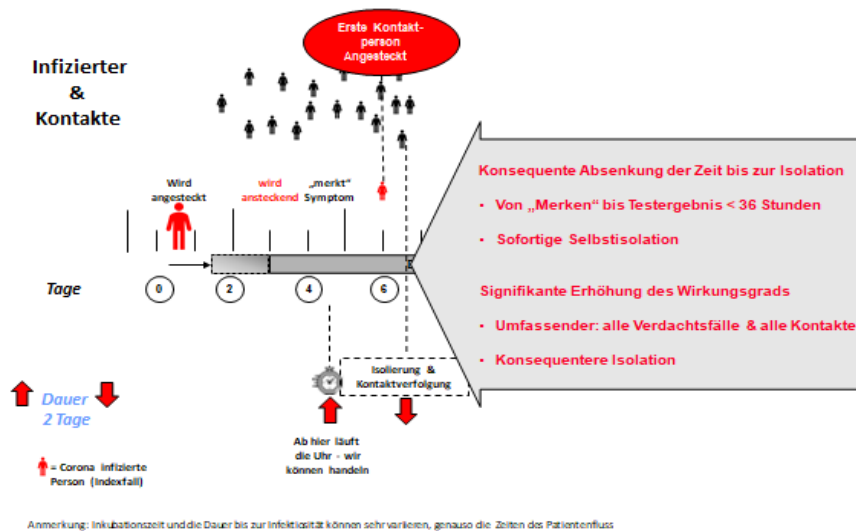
Erste Kontaktperson Angesteckt

Infizierter & Kontakte

Wird angesteckt

wird ansteckend

„merkt“ Symptom

Tage

0

2

4

6

Konsequente Absenkung der Zeit bis zur Isolation

• Von „Merken“ bis Testergebnis < 36 Stunden

• Sofortige Selbstisolation

Signifikante Erhöhung des Wirkungsgrads

• Umfassender: alle Verdachtsfälle & alle Kontakte

• Konsequentere Isolation

Dauer 2 Tage

Isolierung & Kontaktverfolgung

Ab hier läuft die Uhr - wir können handeln

= Corona infizierte Person (Indexfall)

Anmerkung: Inkubationszeit und die Dauer bis zur Infektiosität können sehr variieren, genauso die Zeiten des Patientenfluss